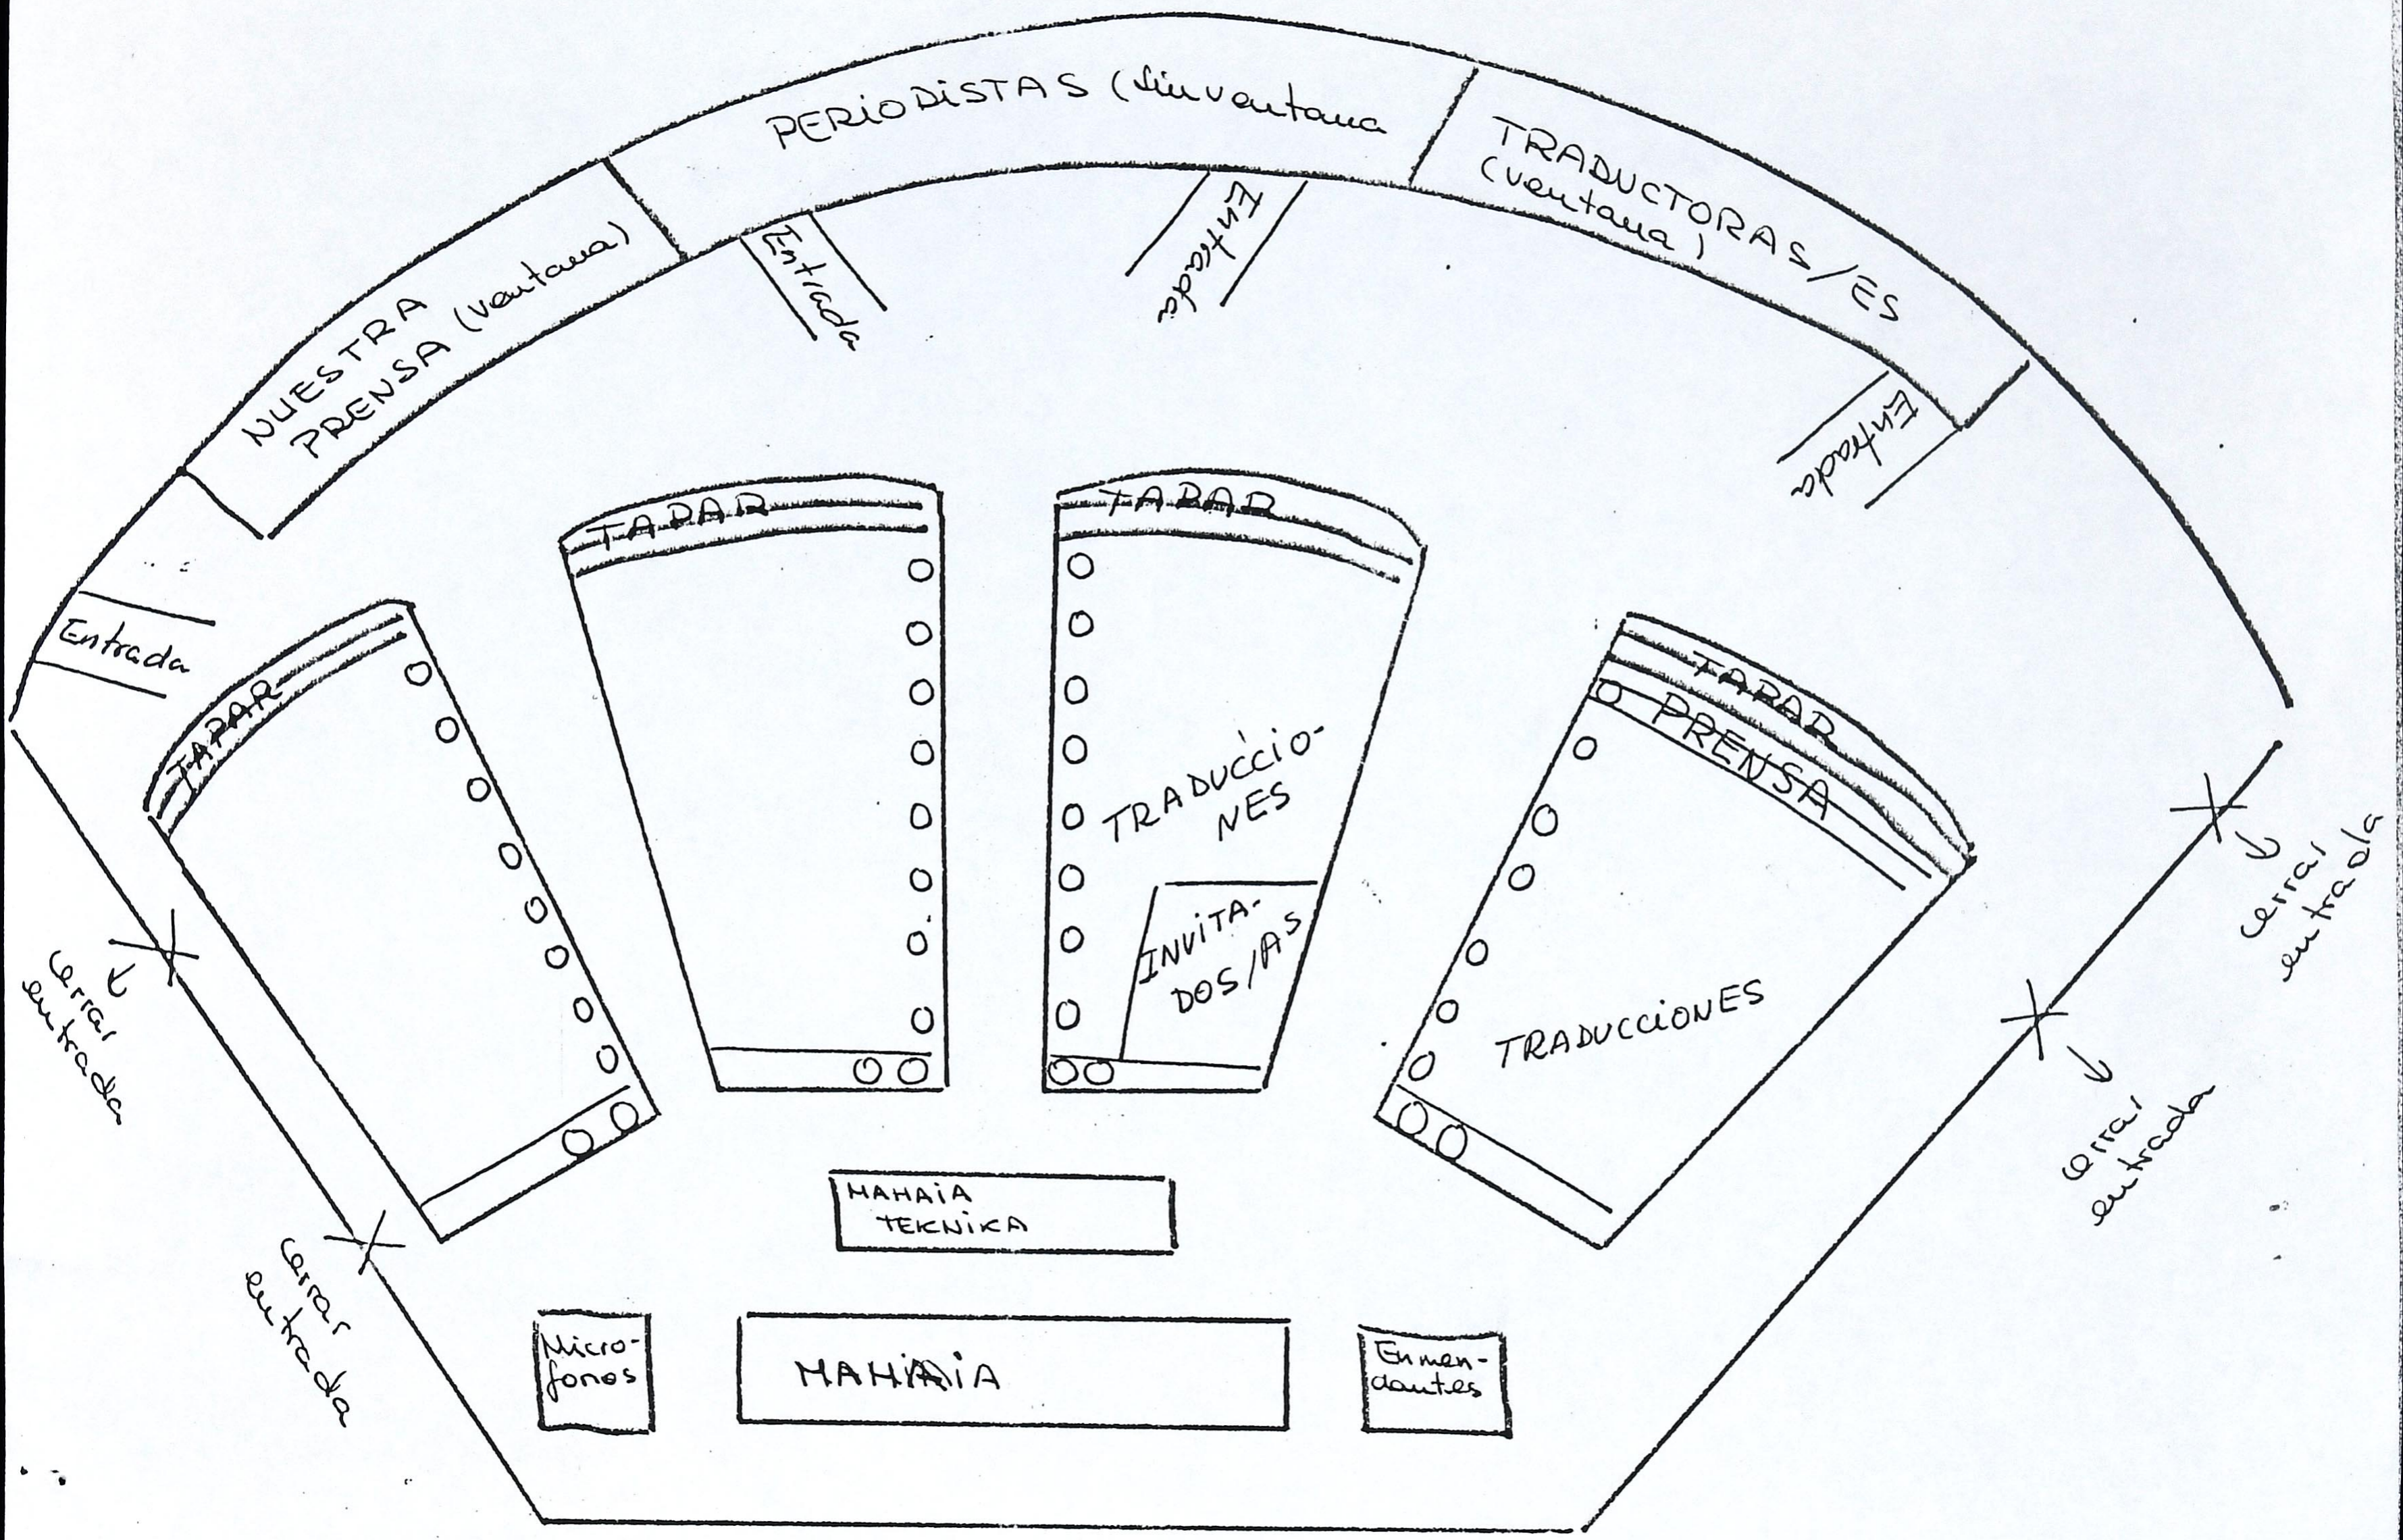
PERIODISTAS (Sin ventana

NUESTRA PRENSA (ventana)

TRADUCTORAS/ES (ventana)

Entrada

Entrada

Entrada

Entrada

TAPAR

TAPAR

TAPAR

TAPAR

PRENSA

TRADUCCIONES

INVITADOS/AS

TRADUCCIONES

cerrar entrada

cerrar entrada

cerrar entrada

cerrar entrada

MAHAIA TEKNIKA

Micrófonos

MAHAIA

Enmendantes